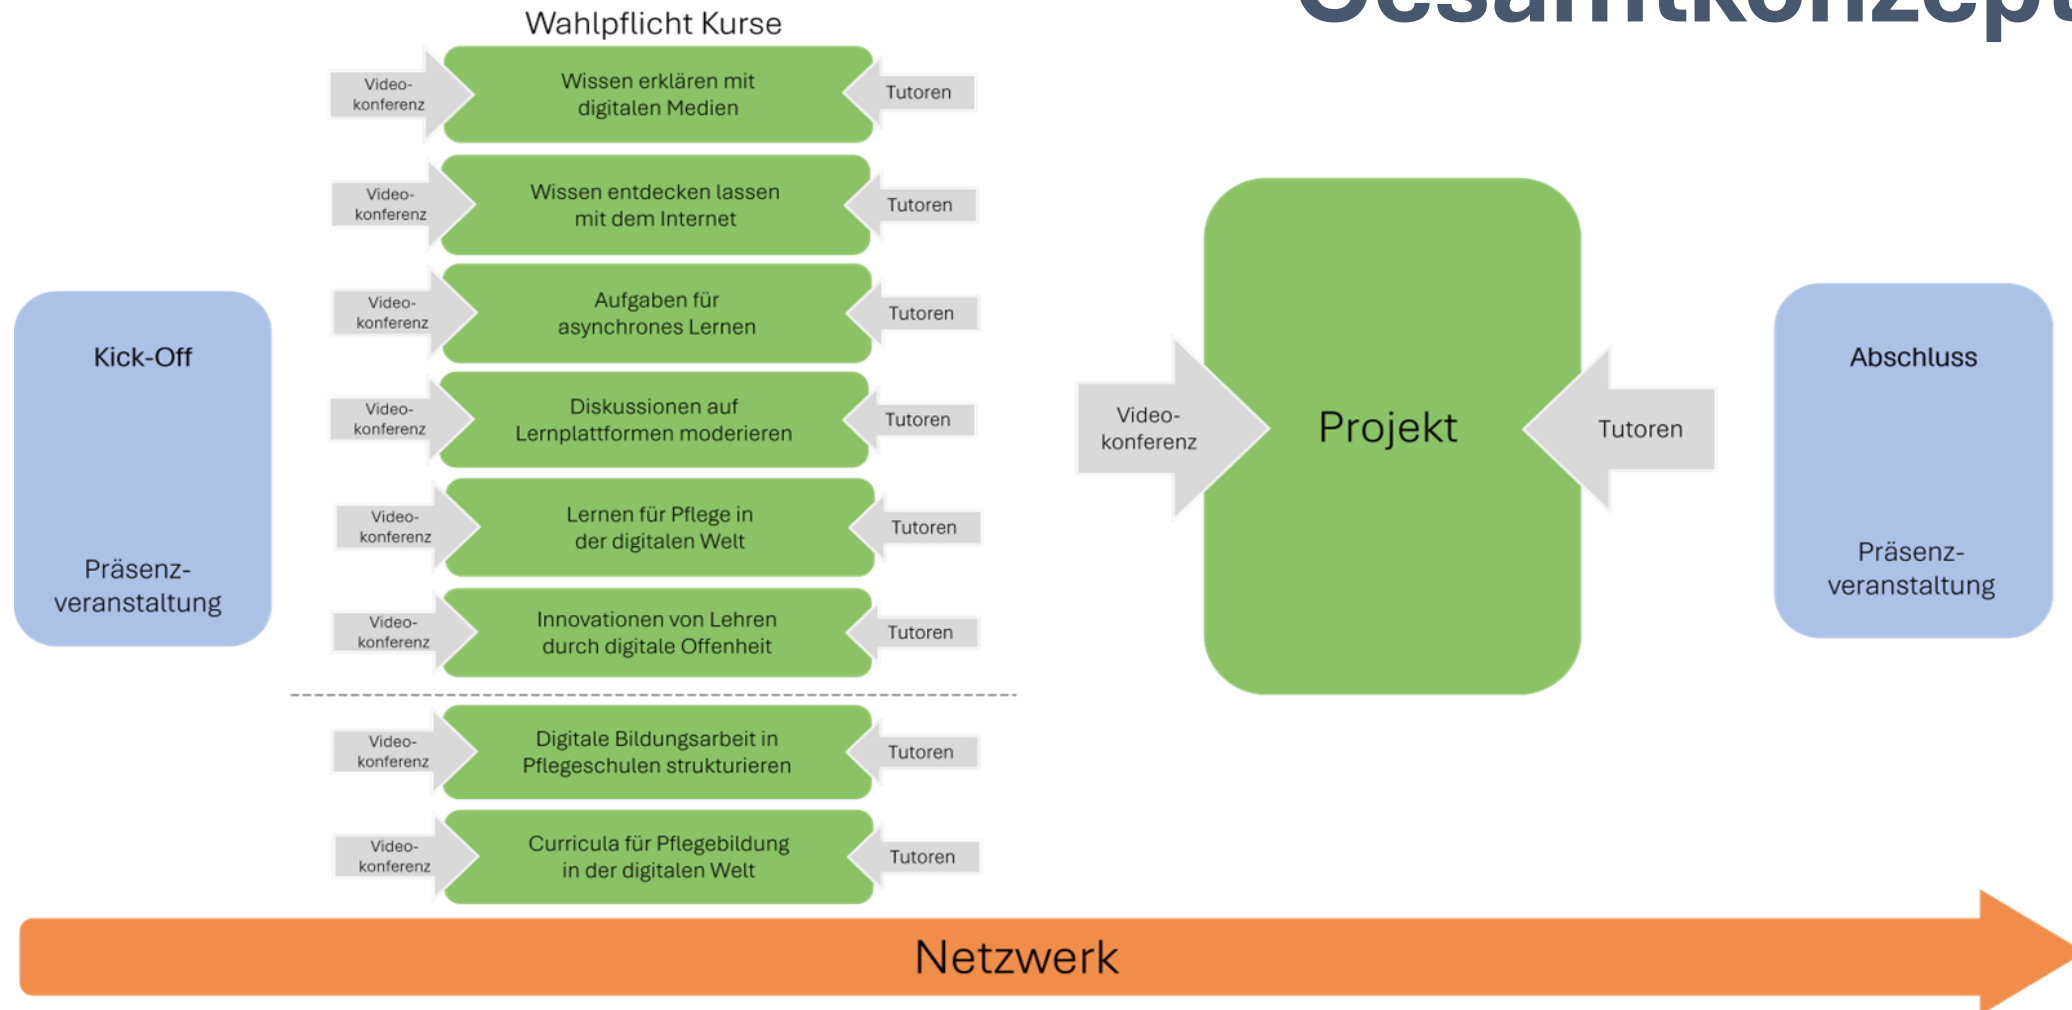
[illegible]

Wahlpflicht Kurse

Kick-Off

Präsenz-veranstaltung

Video-konferenz
Wissen erklären mit digitalen Medien
Tutoren

Video-konferenz
Wissen entdecken lassen mit dem Internet
Tutoren

Video-konferenz
Aufgaben für asynchrones Lernen
Tutoren

Video-konferenz
Diskussionen auf Lernplattformen moderieren
Tutoren

Video-konferenz
Lernen für Pflege in der digitalen Welt
Tutoren

Video-konferenz
Innovationen von Lehren durch digitale Offenheit
Tutoren

Video-konferenz
Digitale Bildungsarbeit in Pflegeschulen strukturieren
Tutoren

Video-konferenz
Curricula für Pflegebildung in der digitalen Welt
Tutoren

Video-konferenz
Projekt
Tutoren

Abschluss

Präsenz-veranstaltung

Netzwerk